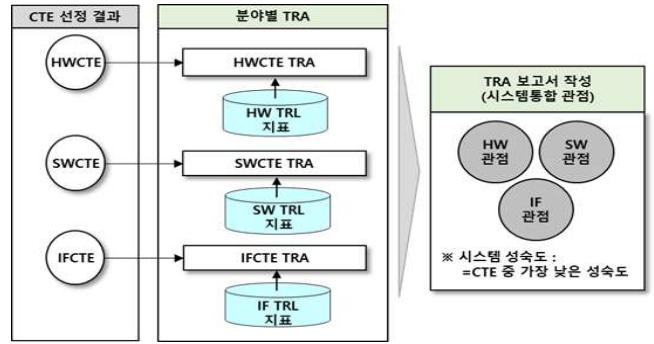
CTE 선정 결과

HWCTE

SWCTE

IFCTE

분야별 TRA

HWCTE TRA

HW TRL 지표

SWCTE TRA

SW TRL 지표

IFCTE TRA

IF TRL 지표

TRA 보고서 작성 (시스템통합 관점)

HW 관점

SW 관점

IF 관점

※ 시스템 성숙도 : =CTE 중 가장 낮은 성숙도